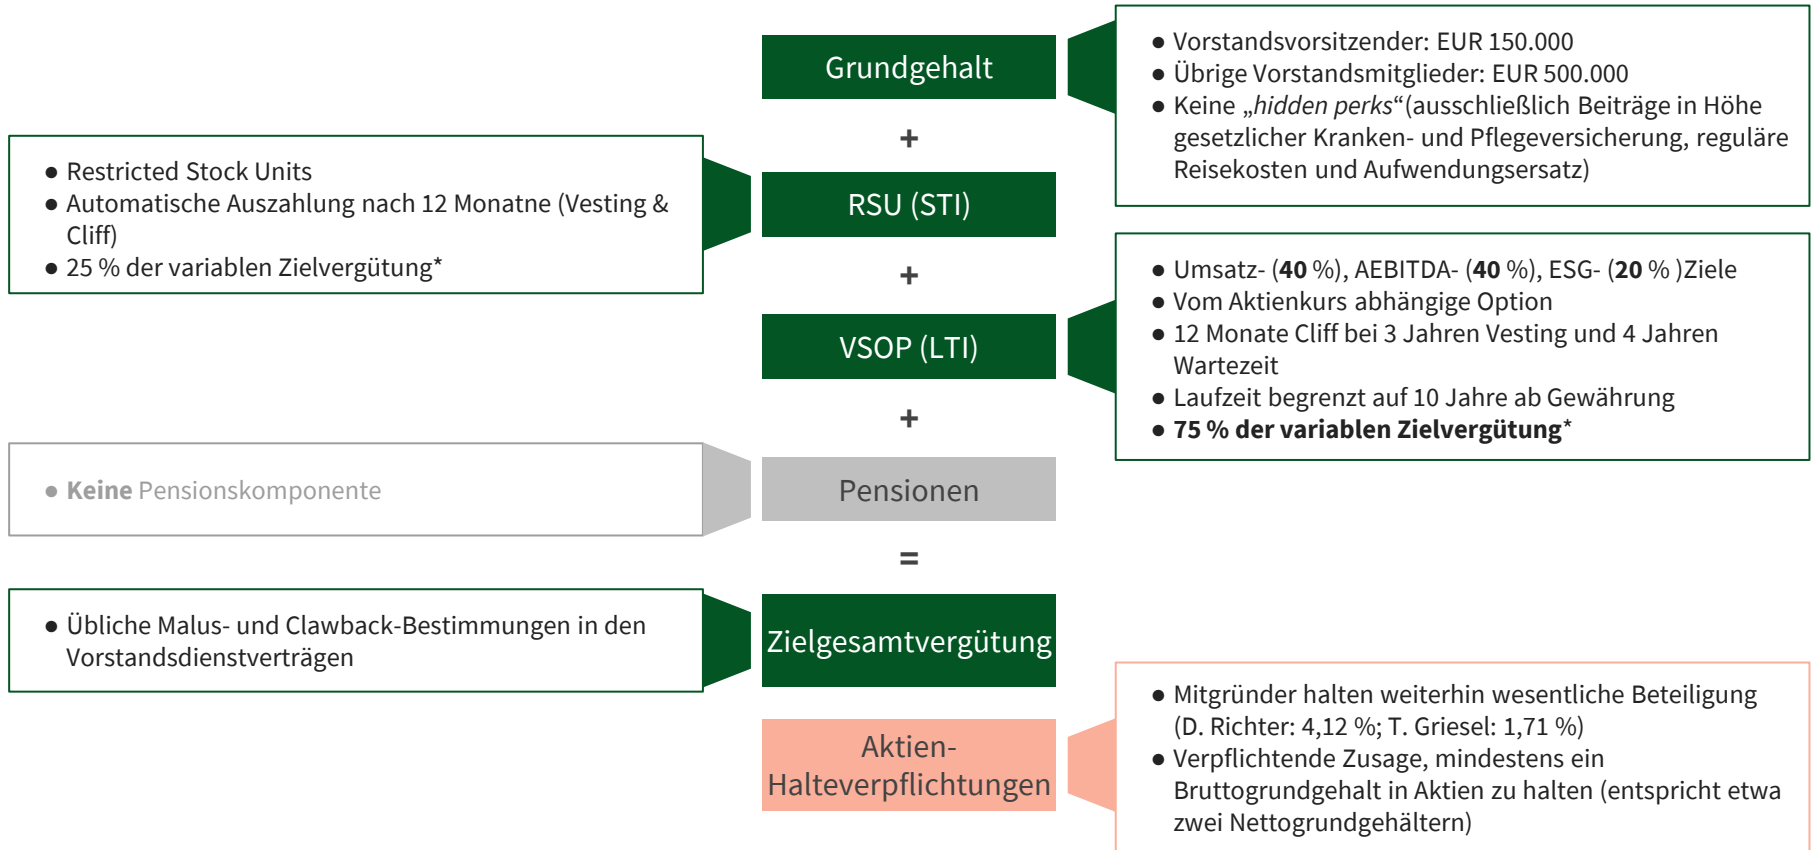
Grundgehalt

- Vorstandsvorsitzender: EUR 150.000
- Übrige Vorstandsmitglieder: EUR 500.000
- Keine „*hidden perks*“(ausschließlich Beiträge in Höhe gesetzlicher Kranken- und Pflegeversicherung, reguläre Reisekosten und Aufwendungsersatz)

+

- Restricted Stock Units
- Automatische Auszahlung nach 12 Monatne (Vesting & Cliff)
- 25 % der variablen Zielvergütung*

RSU (STI)

+

VSOP (LTI)

- Umsatz- (**40** %), AEBITDA- (**40** %), ESG- (**20** % )Ziele
- Vom Aktienkurs abhängige Option
- 12 Monate Cliff bei 3 Jahren Vesting und 4 Jahren Wartezeit
- Laufzeit begrenzt auf 10 Jahre ab Gewährung
- **75 % der variablen Zielvergütung***

+

- **Keine** Pensionskomponente

Pensionen

=

- Übliche Malus- und Clawback-Bestimmungen in den Vorstandsdienstverträgen

Zielgesamtvergütung

Aktien-Halteverpflichtungen

- Mitgründer halten weiterhin wesentliche Beteiligung (D. Richter: 4,12 %; T. Griesel: 1,71 %)
- Verpflichtende Zusage, mindestens ein Bruttogrundgehalt in Aktien zu halten (entspricht etwa zwei Nettogrundgehältern)